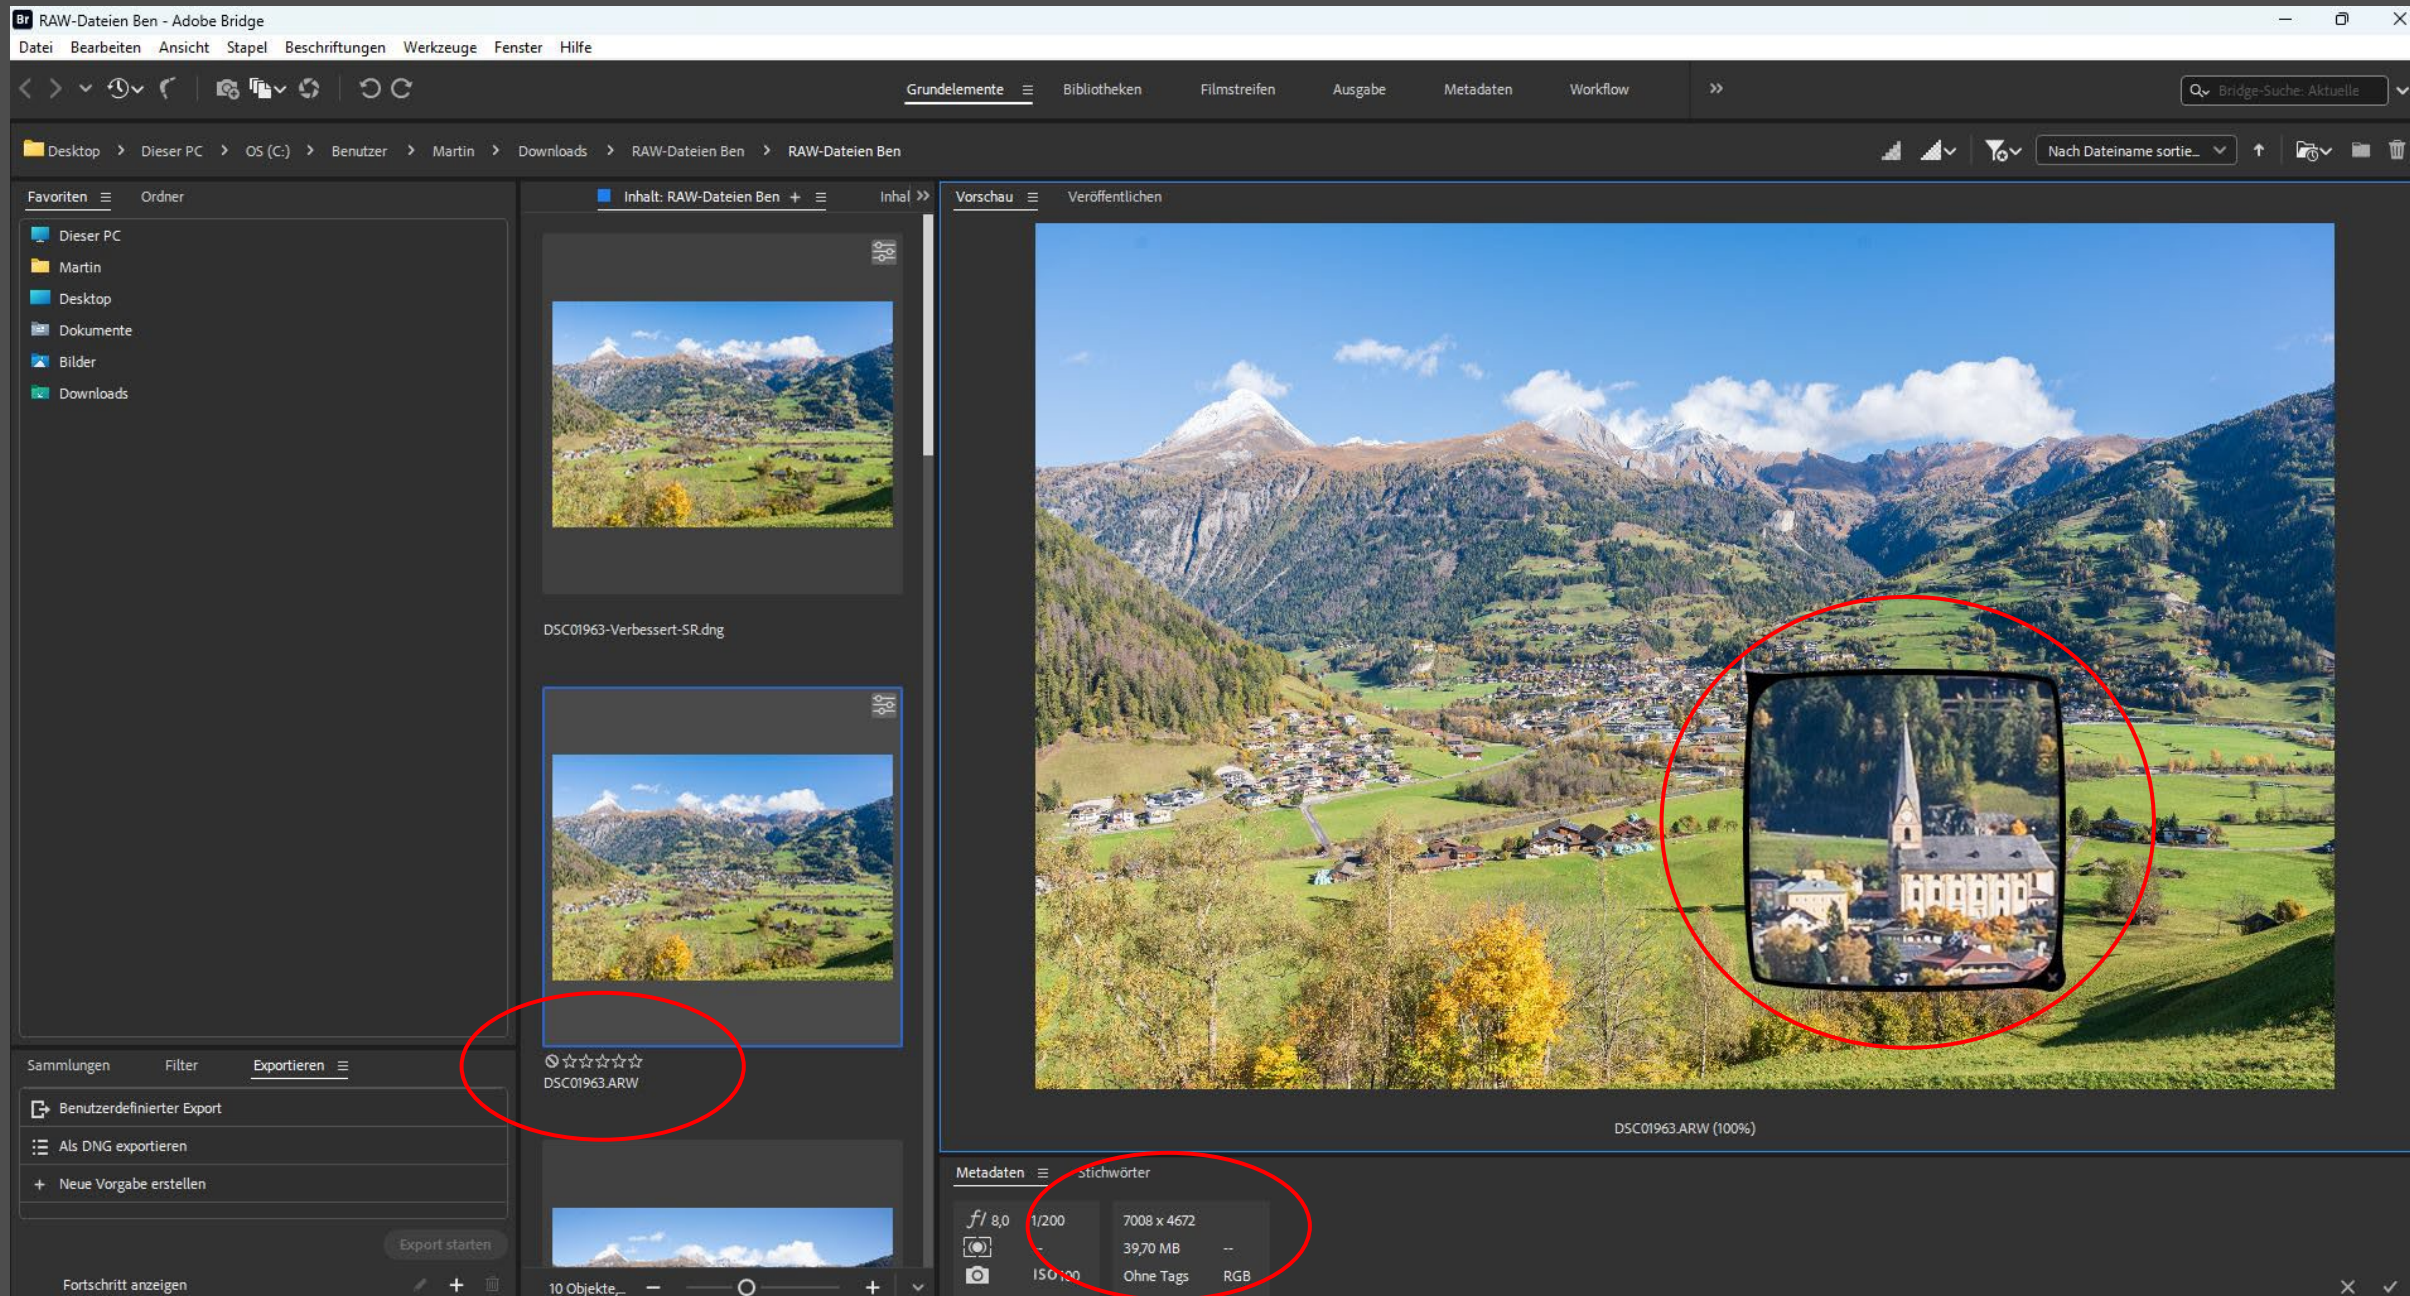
RAW-Dateien Ben - Adobe Bridge

Datei Bearbeiten Ansicht Stapel Beschriftungen Werkzeuge Fenster Hilfe

Grundelemente Bibliotheken Filmstreifen Ausgabe Metadaten Workflow

Bridge-Suche: Aktuelle

Desktop > Dieser PC > OS (C:) > Benutzer > Martin > Downloads > RAW-Dateien Ben > RAW-Dateien Ben

Nach Dateiname sortie...

Favoriten Ordner

Dieser PC
Martin
Desktop
Dokumente
Bilder
Downloads

Inhalt: RAW-Dateien Ben + Inhal

DSC01963-Verbessert-SR.dng

DSC01963.ARW

Vorschau Veröffentlichen

DSC01963.ARW (100%)

Sammlungen Filter Exportieren

Benutzerdefinierter Export
Als DNG exportieren
Neue Vorgabe erstellen

Export starten

Fortschritt anzeigen

10 Objekte...

Metadaten Stichwörter

$f/$ 8,0 1/200 7008 x 4672
- 39,70 MB --
ISO 100 Ohne Tags RGB